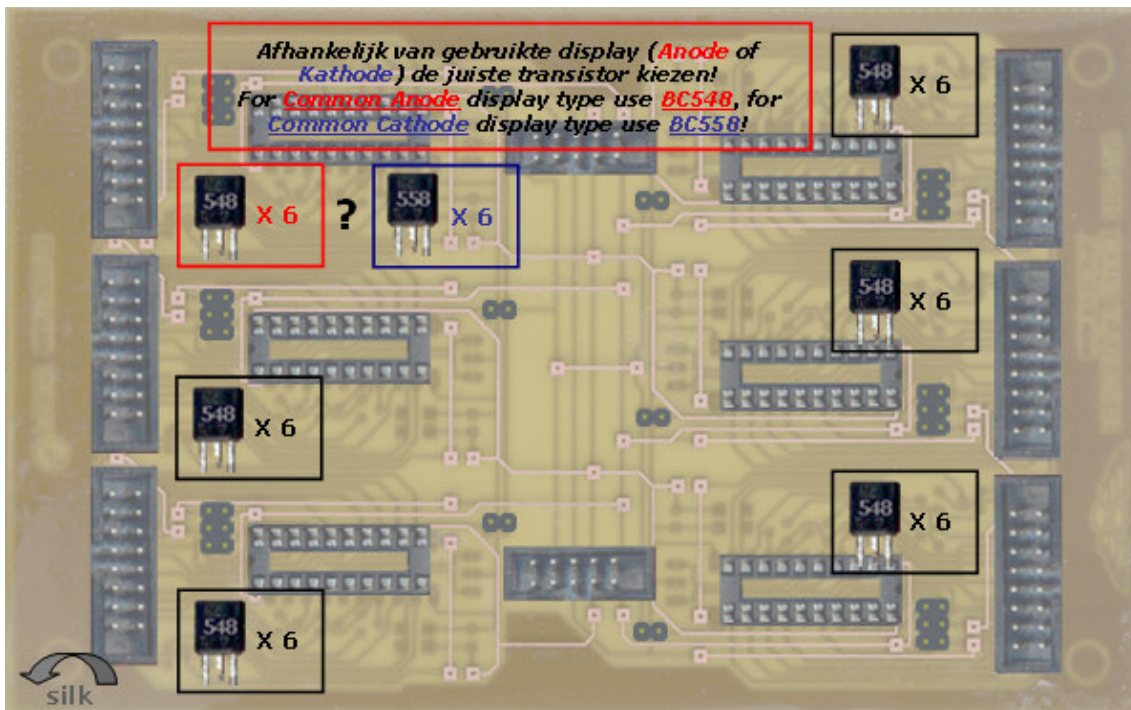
Afhankelijk van gebruikte display (Anode of Kathode) de juiste transistor kiezen!
For Common Anode display type use BC548, for Common Cathode display type use BC558!

548 X 6

548 X 6

?

558 X 6

548 X 6

548 X 6

548 X 6

548 X 6

548 X 6

silk